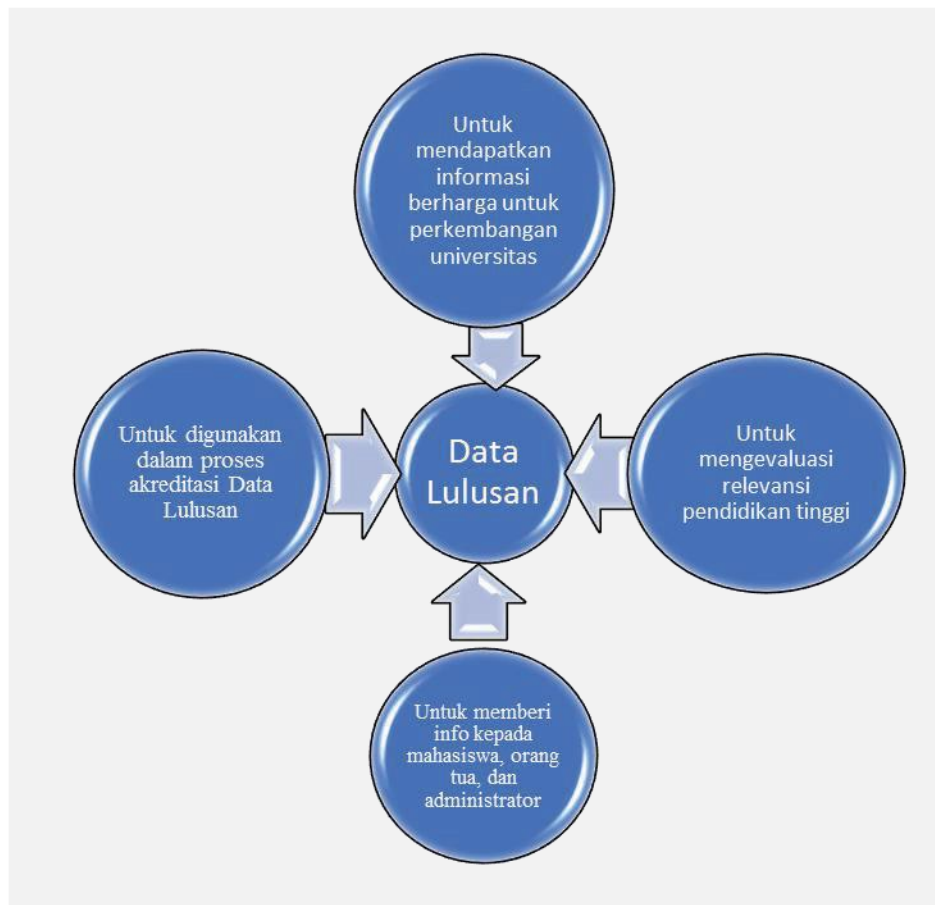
Untuk mendapatkan informasi berharga untuk perkembangan universitas

Untuk digunakan dalam proses akreditasi Data Lulusan

Data Lulusan

Untuk mengevaluasi relevansi pendidikan tinggi

Untuk memberi info kepada mahasiswa, orang tua, dan administrator